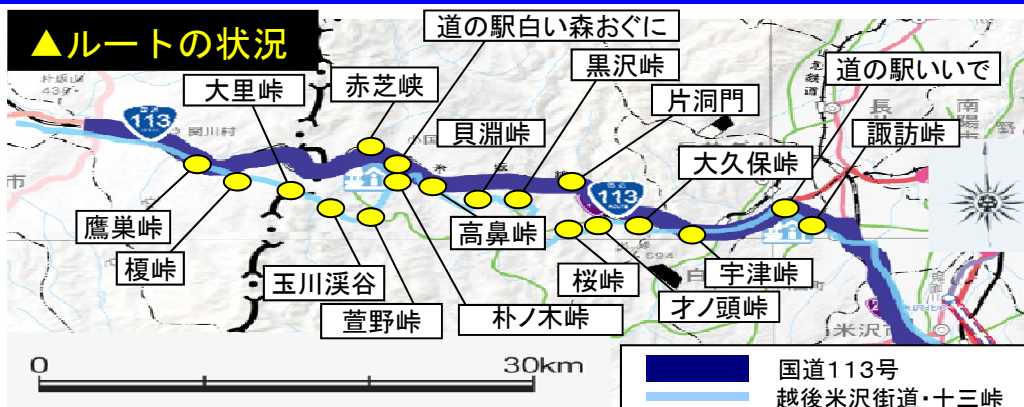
▲ルートの状況

道の駅白い森おぐに
黒沢峠
道の駅いいで
片洞門
赤芝峡
大里峠
貝淵峠
諏訪峠
大久保峠
113
113
鷹巣峠
高鼻峠
榎峠
宇津峠
桜峠
玉川渓谷
才ノ頭峠
萱野峠
朴ノ木峠
0
30km
国道113号
越後米沢街道・十三峠